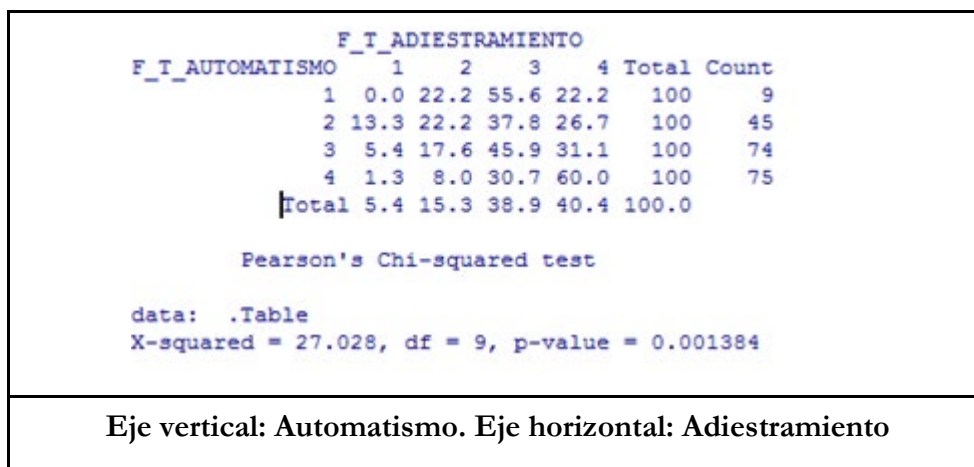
F_T_ADIESTRAMIENTO

| F_T_AUTOMATISMO | 1 | 2 | 3 | 4 | Total | Count |
|---|---|---|---|---|---|---|
| 1 | 0.0 | 22.2 | 55.6 | 22.2 | 100 | 9 |
| 2 | 13.3 | 22.2 | 37.8 | 26.7 | 100 | 45 |
| 3 | 5.4 | 17.6 | 45.9 | 31.1 | 100 | 74 |
| 4 | 1.3 | 8.0 | 30.7 | 60.0 | 100 | 75 |
| Total | 5.4 | 15.3 | 38.9 | 40.4 | 100.0 | |

Pearson's Chi-squared test

data: .Table
X-squared = 27.028, df = 9, p-value = 0.001384

Eje vertical: Automatismo. Eje horizontal: Adiestramiento